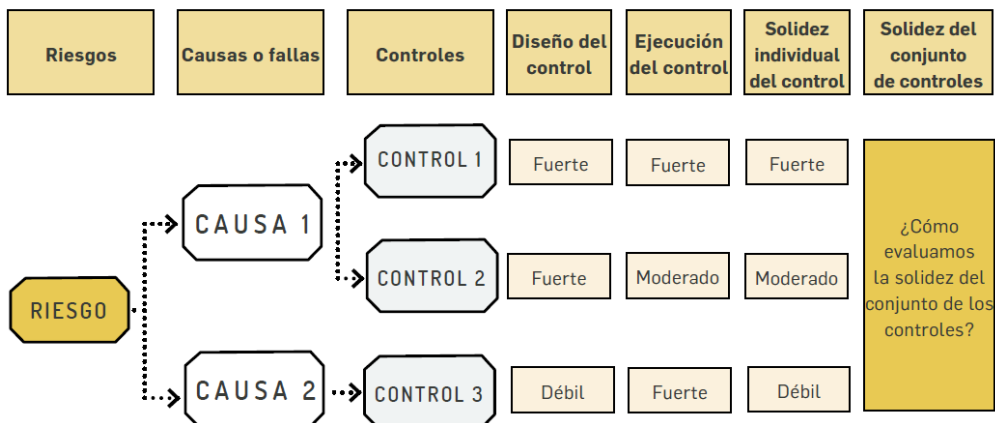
Riesgos

Causas o fallas

Controles

Diseño del control

Ejecución del control

Solidez individual del control

Solidez del conjunto de controles

RIESGO

CAUSA 1

CAUSA 2

CONTROL 1

Fuerte

Fuerte

Fuerte

CONTROL 2

Fuerte

Moderado

Moderado

CONTROL 3

Débil

Fuerte

Débil

¿Cómo evaluamos la solidez del conjunto de los controles?